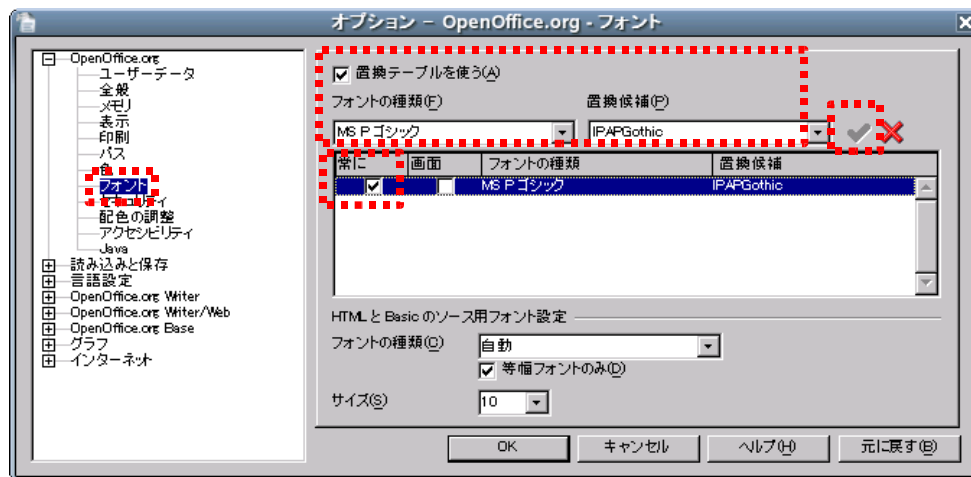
オプション − OpenOffice.org - フォント

OpenOffice.org
ユーザーデータ
全般
メモリ
表示
印刷
パス
色
フォント
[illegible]
配色の調整
アクセシビリティ
Java
読み込みと保存
言語設定
OpenOffice.org Writer
OpenOffice.org Writer/Web
OpenOffice.org Base
グラフ
インターネット

置換テーブルを使う(A)

フォントの種類(F)
MS P ゴシック
置換候補(P)
IPAPGothic

| 常に | 画面 | フォントの種類 | 置換候補 |
|---|---|---|---|
| ✓ | | MS P ゴシック | IPAPGothic |

HTML と Basic のソース用フォント設定
フォントの種類(O)
自動
等幅フォントのみ(D)
サイズ(S)
10

OK
キャンセル
ヘルプ(H)
元に戻す(B)